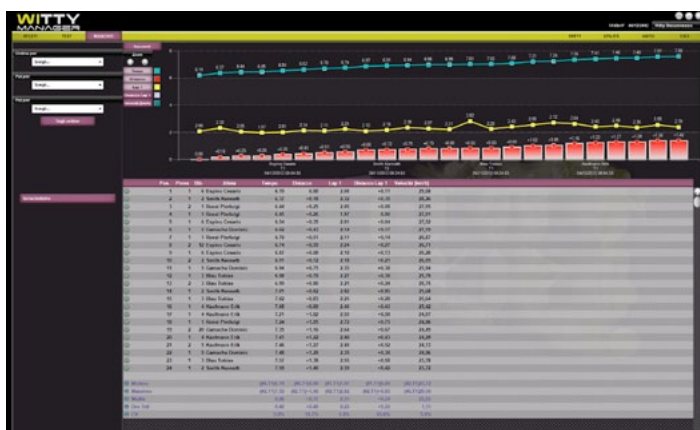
WITTY MANAGER

Pos | Prova | Hit | Atleta | Tempo | Distacco | Lap 1 | Distacco Lap 1 | Velocità (km/h)

Espinoza Cesario
Smith Kenneth
Rossi Pierluigi
Camacho Dominic
Blau Tobias
Kaufmann Erik
Rossi Pierluigi
Camacho Dominic
Kaufmann Erik
Smith Kenneth

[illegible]